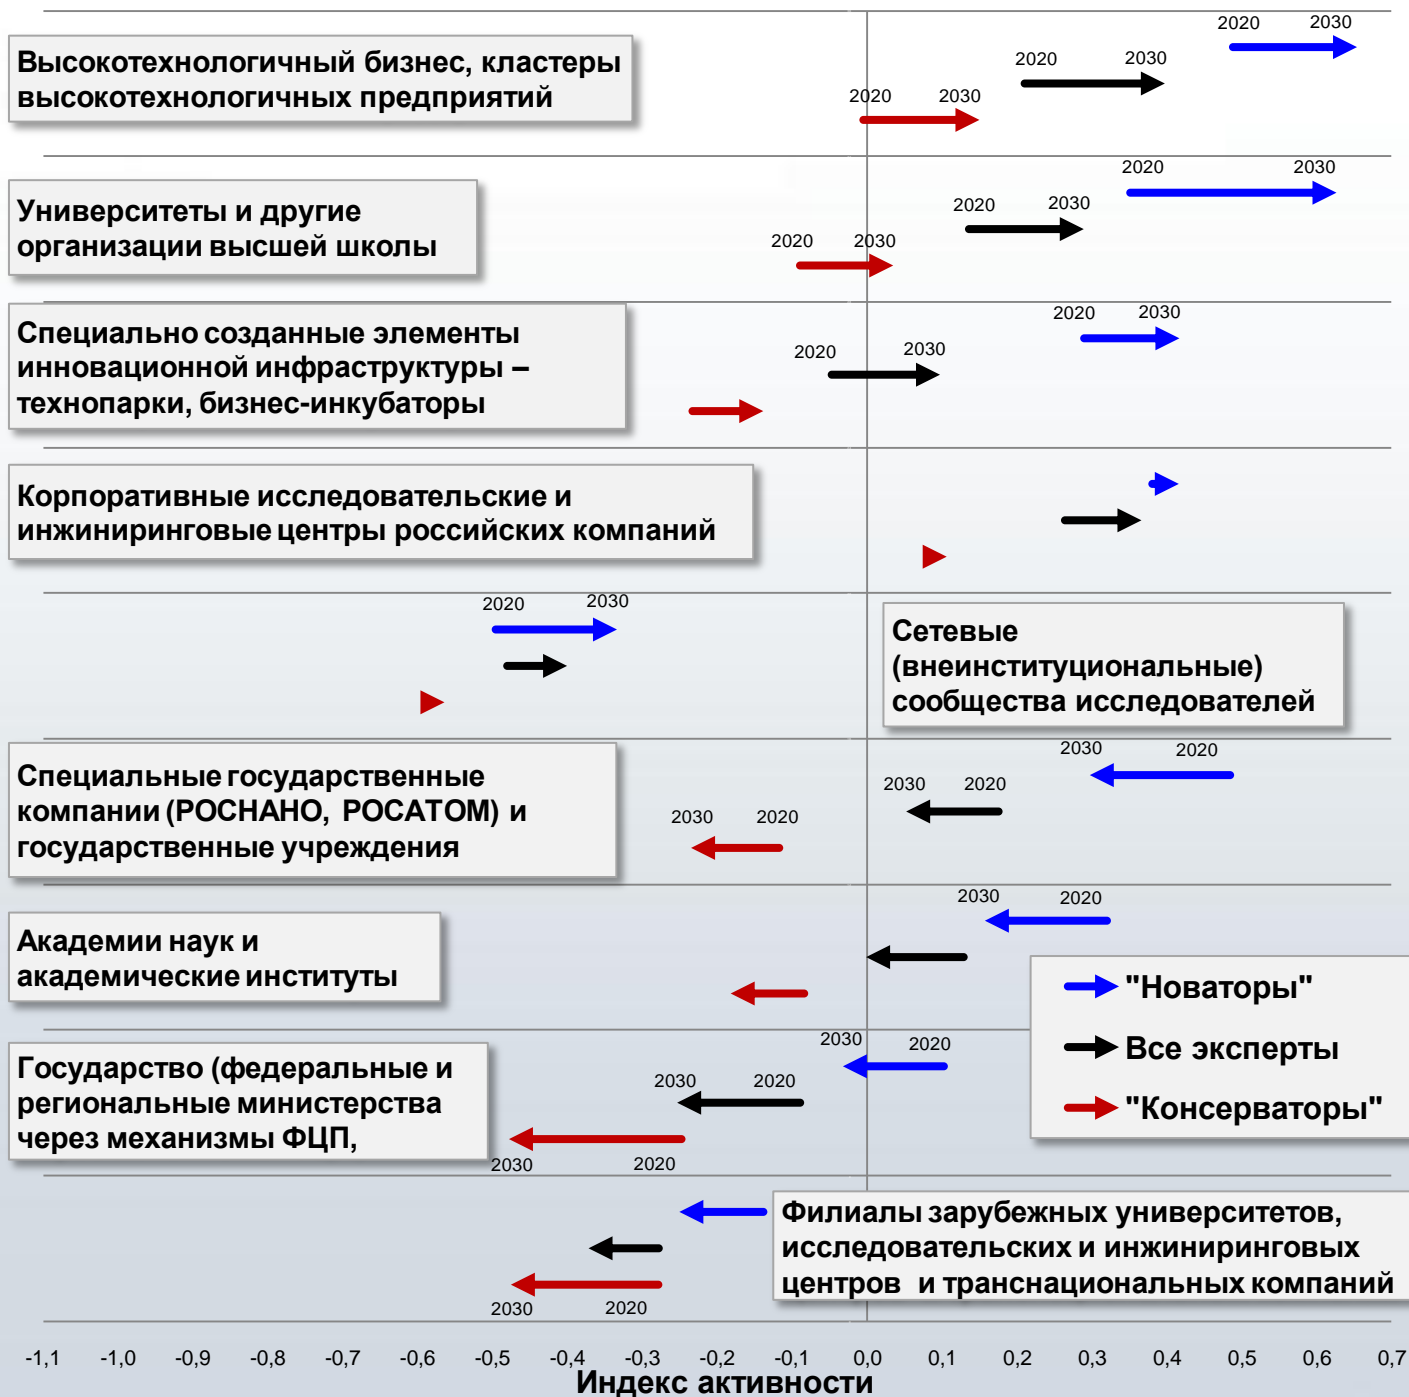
Высокотехнологичный бизнес, кластеры высокотехнологичных предприятий

2020 2030
2020 2030
2020 2030

Университеты и другие организации высшей школы

2020 2030
2020 2030
2020 2030

Специально созданные элементы инновационной инфраструктуры – технопарки, бизнес-инкубаторы

2020 2030
2020 2030

Корпоративные исследовательские и инжиниринговые центры российских компаний

2020 2030

Сетевые (внеинституциональные) сообщества исследователей

Специальные государственные компании (РОСНАНО, РОСАТОМ) и государственные учреждения

2030 2020
2030 2020
2030 2020

Академии наук и академические институты

2030 2020

"Новаторы"
Все эксперты
"Консерваторы"

Государство (федеральные и региональные министерства через механизмы ФЦП,

2030 2020
2030 2020
2030 2020

Филиалы зарубежных университетов, исследовательских и инжиниринговых центров и транснациональных компаний

2030 2020

-1,1 -1,0 -0,9 -0,8 -0,7 -0,6 -0,5 -0,4 -0,3 -0,2 -0,1 0,0 0,1 0,2 0,3 0,4 0,5 0,6 0,7
Индекс активности